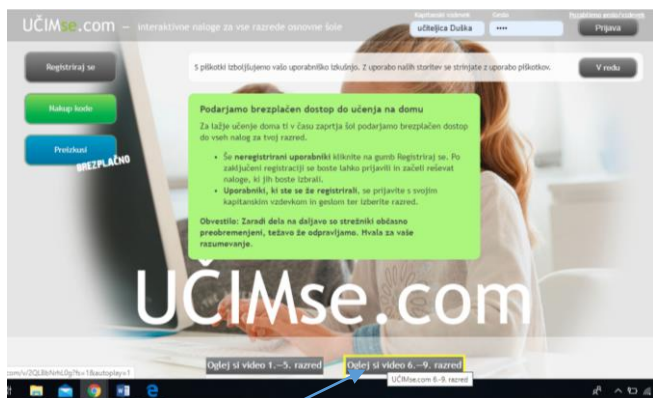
UČIMse.com – interaktivne naloge za vse razrede osnovne šole

Kapitanski vzdevek
učiteljica Duška
Geslo
••••
Pozabljeno geslo/vzdevek
Prijava

Registriraj se

Nakup kode

Preizkusi
BREZPLAČNO

S piškotki izboljšujemo vašo uporabniško izkušnjo. Z uporabo naših storitev se strinjate z uporabo piškotkov.

V redu

Podarjamo brezplačen dostop do učenja na domu

Za lažje učenje doma ti v času zaprtja šol podarjamo brezplačen dostop do vseh nalog za tvoj razred.

• Še neregistrirani uporabniki kliknite na gumb Registriraj se. Po zaključeni registraciji se boste lahko prijavili in začeli reševat naloge, ki jih boste izbrali.
• Uporabniki, ki ste se že registrirali, se prijavite s svojim kapitanskim vzdevkom in geslom ter izberite razred.

Obvestilo: Zaradi dela na daljavo so strežniki občasno preobremenjeni, težavo že odpravljamo. Hvala za vaše razumevanje.

UČIMse.com

Oglej si video 1.—5. razred

Oglej si video 6.—9. razred

UČIMse.com 6–9. razred

com/v/2QL8bNrhL0g?fs=1&autoplay=1